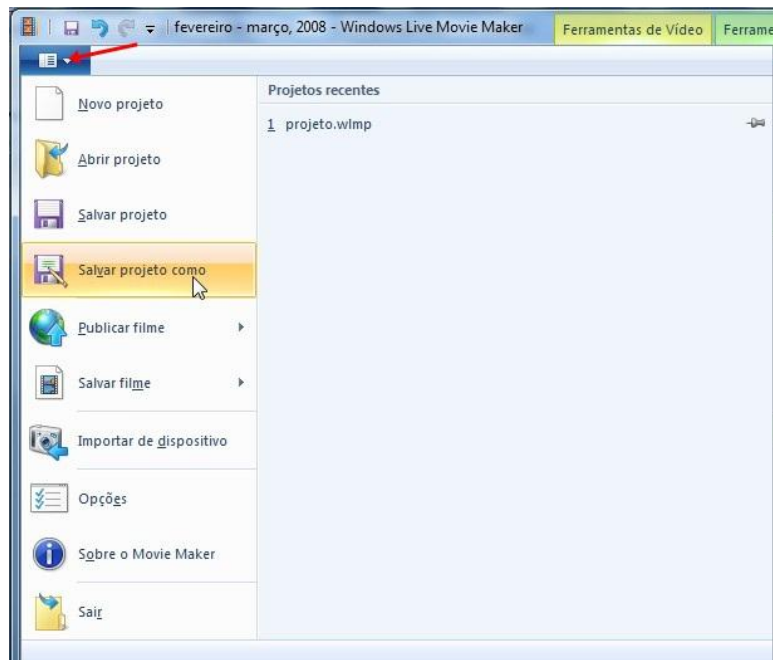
fevereiro - março, 2008 - Windows Live Movie Maker

Ferramentas de Vídeo

Ferrame

Novo projeto

Abrir projeto

Salvar projeto

Salvar projeto como

Publicar filme

Salvar filme

Importar de dispositivo

Opções

Sobre o Movie Maker

Sair

Projetos recentes

1 projeto.wlmp